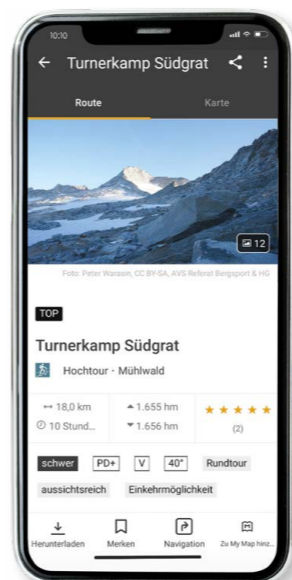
10:10

Turnerkamp Südgrat

Route
Karte

12

Foto: Peter Warasin, CC BY-SA, AVS Referat Bergsport & HG

TOP

Turnerkamp Südgrat

Hochtour · Mühlwald

18,0 km
10 Stund...
1.655 hm
1.656 hm
★ ★ ★ ★ ★
(2)

schwer
PD+
V
40°
Rundtour
aussichtsreich
Einkehrmöglichkeit

Herunterladen
Merken
Navigation
Zu My Map hinz...